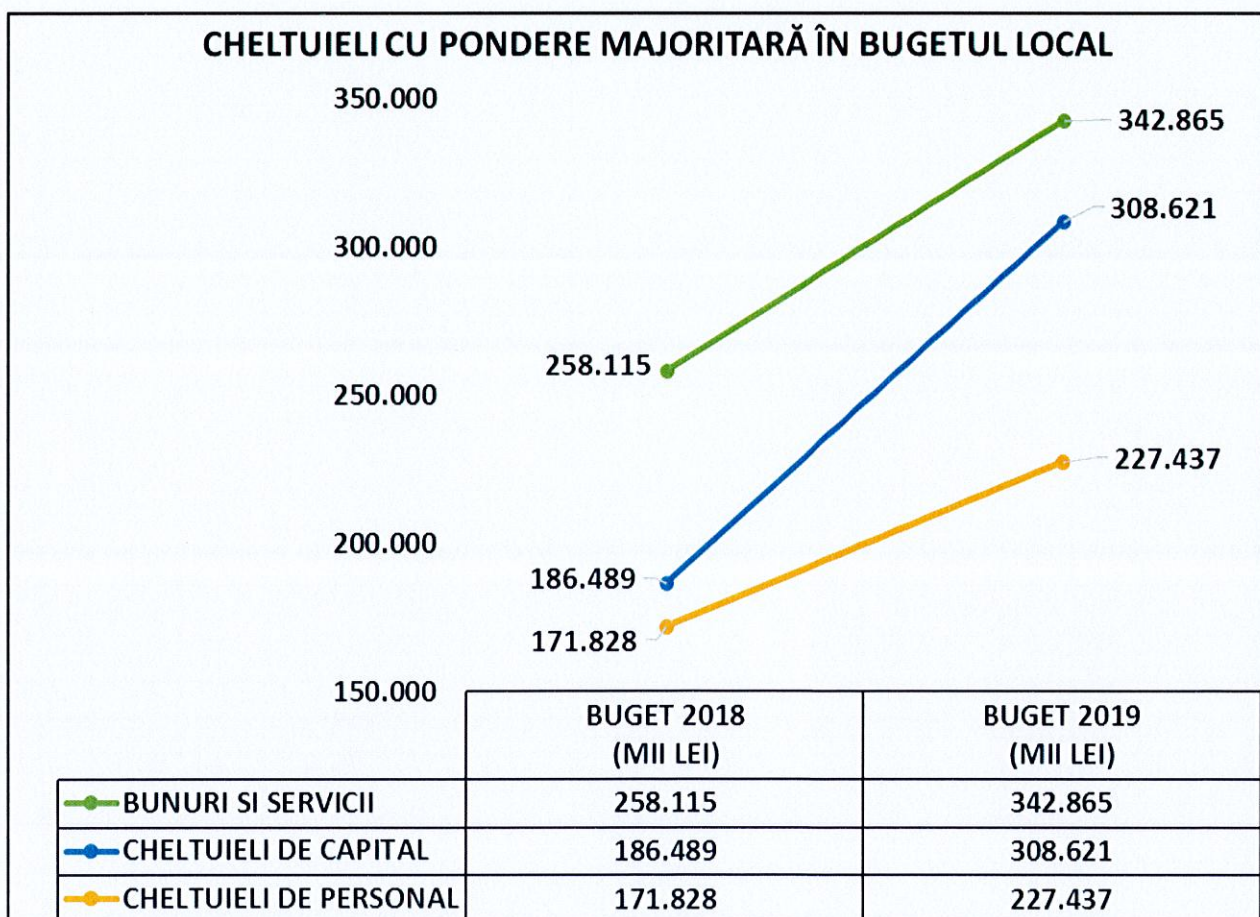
CHELTUIELI CU PONDERE MAJORITARĂ ÎN BUGETUL LOCAL

350.000
300.000
250.000
200.000
150.000

342.865
308.621
258.115
227.437
186.489
171.828

| | BUGET 2018 (MII LEI) | BUGET 2019 (MII LEI) |
|---|---|---|
| BUNURI SI SERVICII | 258.115 | 342.865 |
| CHELTUIELI DE CAPITAL | 186.489 | 308.621 |
| CHELTUIELI DE PERSONAL | 171.828 | 227.437 |